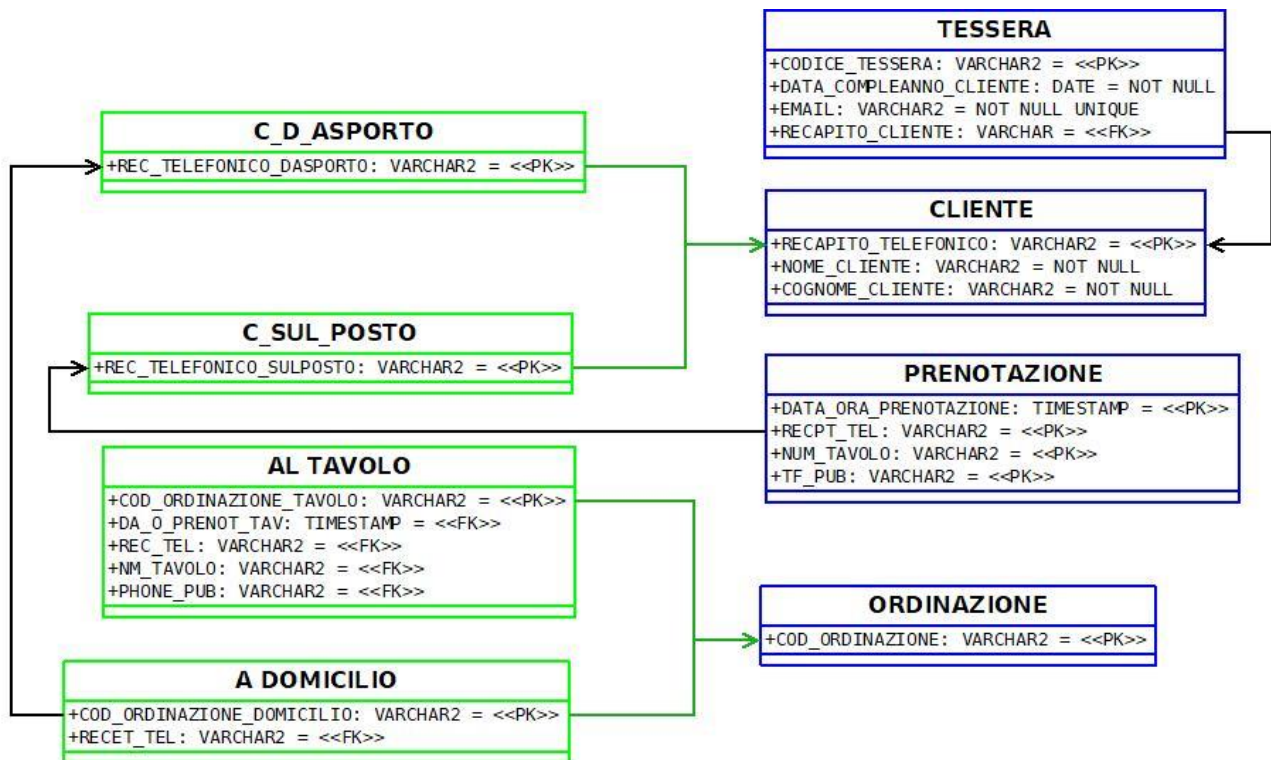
TESSERA
+CODICE_TESSERA: VARCHAR2 = <<PK>>
+DATA_COMPLEANNO_CLIENTE: DATE = NOT NULL
+EMAIL: VARCHAR2 = NOT NULL UNIQUE
+RECAPITO_CLIENTE: VARCHAR = <<FK>>

C_D_ASPORTO
+REC_TELEFONICO_DASPORTO: VARCHAR2 = <<PK>>

CLIENTE
+RECAPITO_TELEFONICO: VARCHAR2 = <<PK>>
+NOME_CLIENTE: VARCHAR2 = NOT NULL
+COGNOME_CLIENTE: VARCHAR2 = NOT NULL

C_SUL_POSTO
+REC_TELEFONICO_SULPOSTO: VARCHAR2 = <<PK>>

PRENOTAZIONE
+DATA_ORA_PRENOTAZIONE: TIMESTAMP = <<PK>>
+RECPT_TEL: VARCHAR2 = <<PK>>
+NUM_TAVOLO: VARCHAR2 = <<PK>>
+TF_PUB: VARCHAR2 = <<PK>>

AL TAVOLO
+COD_ORDINAZIONE_TAVOLO: VARCHAR2 = <<PK>>
+DA_O_PRENOT_TAV: TIMESTAMP = <<FK>>
+REC_TEL: VARCHAR2 = <<FK>>
+NM_TAVOLO: VARCHAR2 = <<FK>>
+PHONE_PUB: VARCHAR2 = <<FK>>

ORDINAZIONE
+COD_ORDINAZIONE: VARCHAR2 = <<PK>>

A DOMICILIO
+COD_ORDINAZIONE_DOMICILIO: VARCHAR2 = <<PK>>
+RECET_TEL: VARCHAR2 = <<FK>>